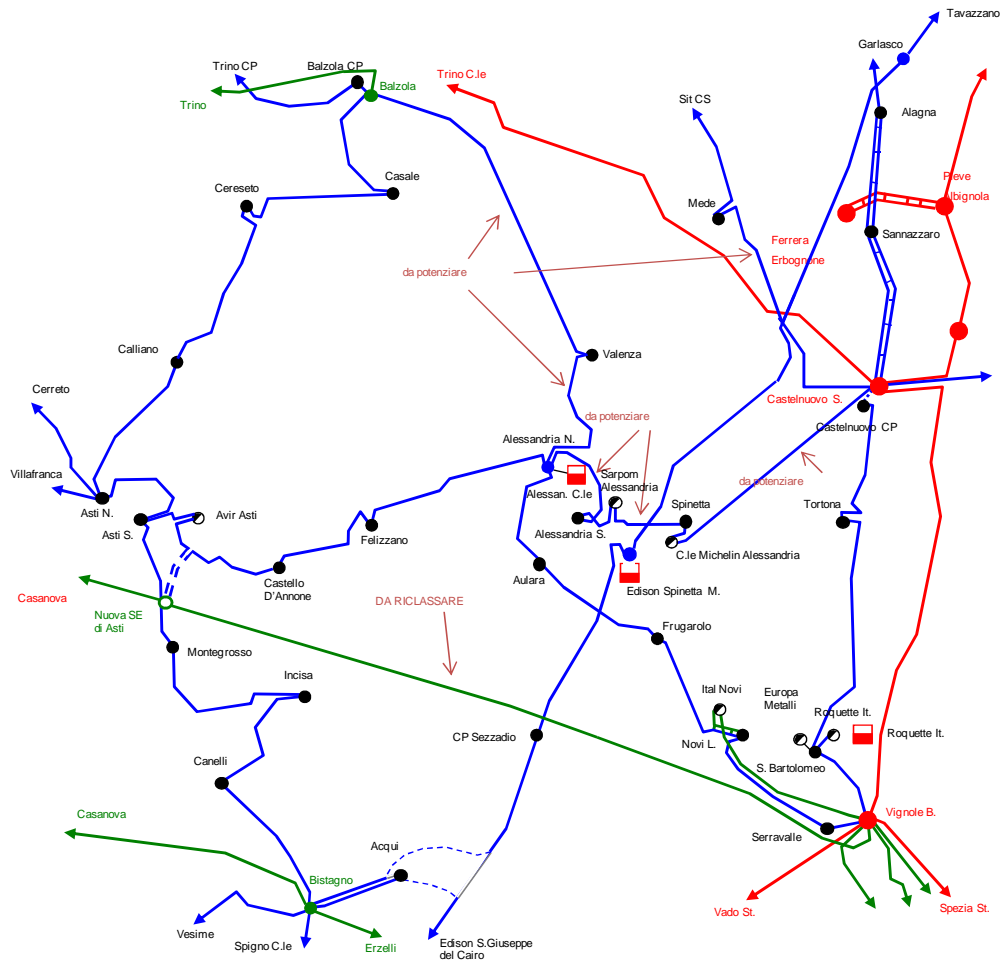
Tavazzano
Garlasco
Trino CP
Balzola CP
Balzola
Trino C.le
Trino
Alagna
Sit CS
Pieve Albignola
Casale
Cereseto
Mede
Sannazzaro
Ferrera Erbognone
da potenziare
Calliano
Valenza
Cerreto
Castelnuovo S.
da potenziare
Alessandria N.
Castelnuovo CP
Villafranca
Alessan. C.le
Sarpom Alessandria
da potenziare
Asti N.
Avir Asti
Spinetta
Tortona
Asti S.
Alessandria S.
Felizzano
C.le Michelin Alessandria
Castello D'Annone
Aulara
Edison Spinetta M.
Casanova
Nuova SE di Asti
DA RICLASSARE
Frugarolo
Montegrosso
Incisa
Ital Novi
Europa Metalli
Roquette It.
Roquette It.
CP Sezzadio
Novi L.
Canelli
S. Bartolomeo
Vignole B.
Casanova
Serravalle
Acqui
Bistagno
Vado St.
Spezia St.
Vesime
Spigno C.le
Erzelli
Edison S.Giuseppe del Cairo